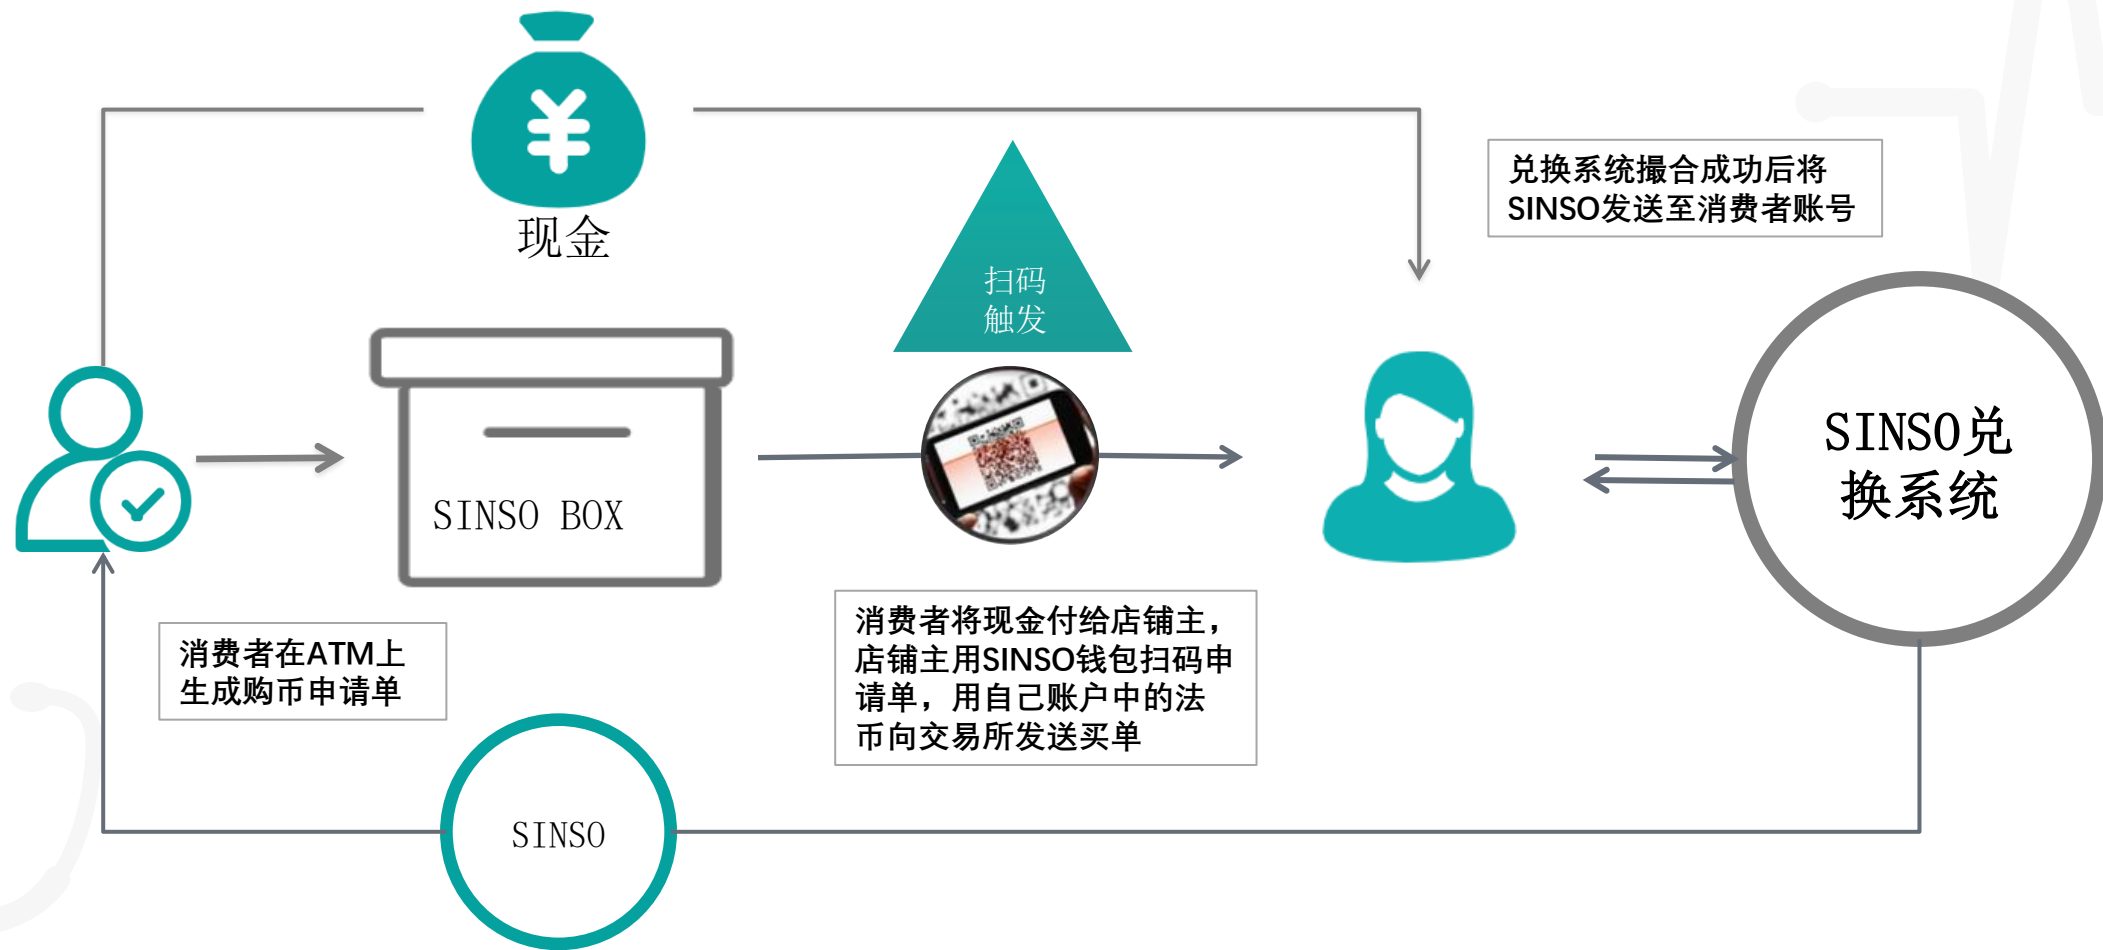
¥

现金

扫码
触发

兑换系统撮合成功后将
SINSO发送至消费者账号

SINSO BOX

SINSO兑
换系统

消费者在ATM上
生成购币申请单

消费者将现金付给店铺主，
店铺主用SINSO钱包扫码申
请单，用自己账户中的法
币向交易所发送买单

SINSO